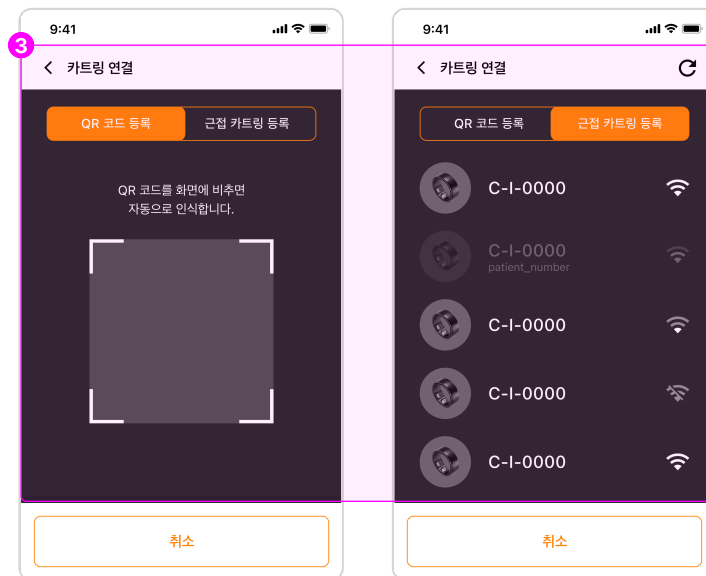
3

9:41

카트링 연결

QR 코드 등록
근접 카트링 등록

QR 코드를 화면에 비추면 자동으로 인식합니다.

취소

9:41

카트링 연결

QR 코드 등록
근접 카트링 등록

C-I-0000

C-I-0000
patient_number

C-I-0000

C-I-0000

C-I-0000

취소